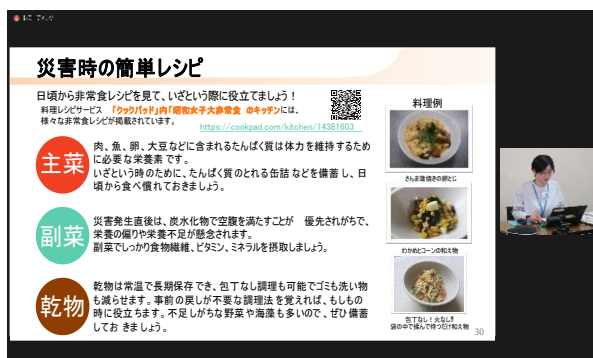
災害時の簡単レシピ

日頃から非常食レシピを見て、いざという際に役立てましょう！
料理レシピサービス「クックパッド」内「昭和女子大非常食 のキッチン」には、様々な非常食レシピが掲載されています。
https://cookpad.com/kitchen/14381603

料理例

主菜
肉、魚、卵、大豆などに含まれるたんぱく質は体力を維持するために必要な栄養素です。
いざという時のために、たんぱく質のとれる缶詰 などを備蓄し、日頃から食べ慣れておきましょう。

さんま蒲焼きの卵とじ

副菜
災害発生直後は、炭水化物で空腹を満たすことが 優先されがちで、栄養の偏りや栄養不足が懸念されます。
副菜でしっかり食物繊維、ビタミン、ミネラルを摂取しましょう。

わかめとコーンの和え物

乾物
乾物は常温で長期保存でき、包丁なし調理も可能でゴミも洗い物も減らせます。事前の戻しが不要な調理法を覚えれば、もしもの時に役立ちます。不足しがちな野菜や海藻も多いので、ぜひ備蓄しておきましょう。

包丁なし！火なし！
袋の中で揉んで作る切干し和え物

30